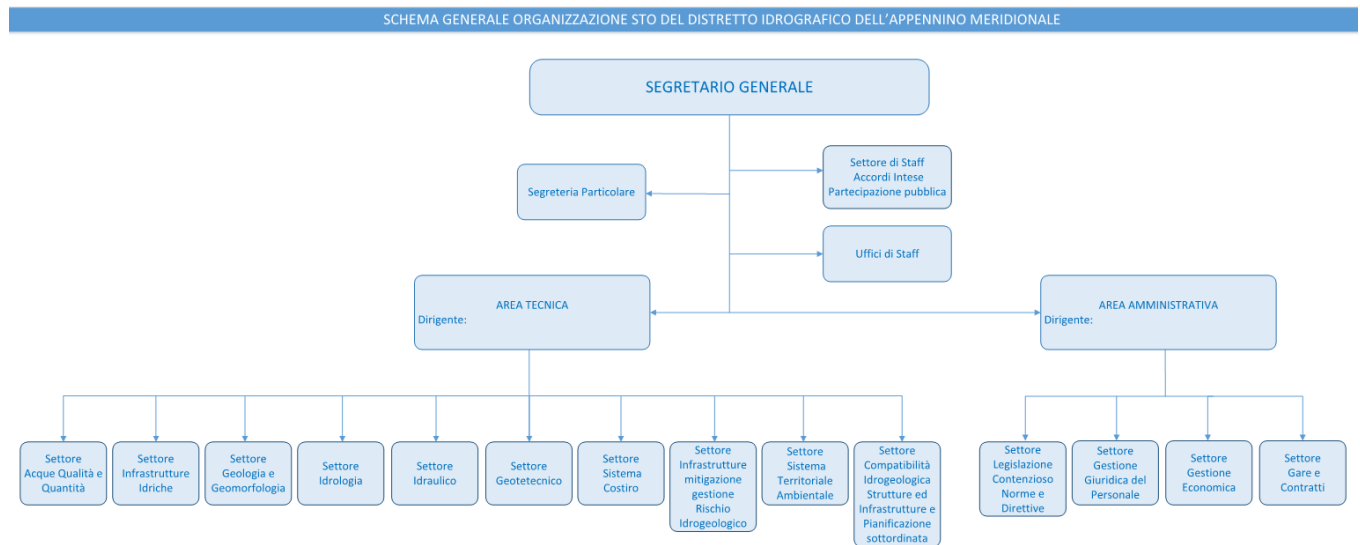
SCHEMA GENERALE ORGANIZZAZIONE STO DEL DISTRETTO IDROGRAFICO DELL'APPENNINO MERIDIONALE

SEGRETARIO GENERALE

Segreteria Particolare

Settore di Staff Accordi Intese Partecipazione pubblica

Uffici di Staff

AREA TECNICA
Dirigente:

AREA AMMINISTRATIVA
Dirigente:

Settore Acque Qualità e Quantità

Settore Infrastrutture Idriche

Settore Geologia e Geomorfologia

Settore Idrologia

Settore Idraulico

Settore Geotetecnico

Settore Sistema Costiro

Settore Infrastrutture mitigazione gestione Rischio Idrogeologico

Settore Sistema Territoriale Ambientale

Settore Compatibilità Idrogeologica Strutture ed Infrastrutture e Pianificazione sottordinata

Settore Legislazione Contenzioso Norme e Direttive

Settore Gestione Giuridica del Personale

Settore Gestione Economica

Settore Gare e Contratti